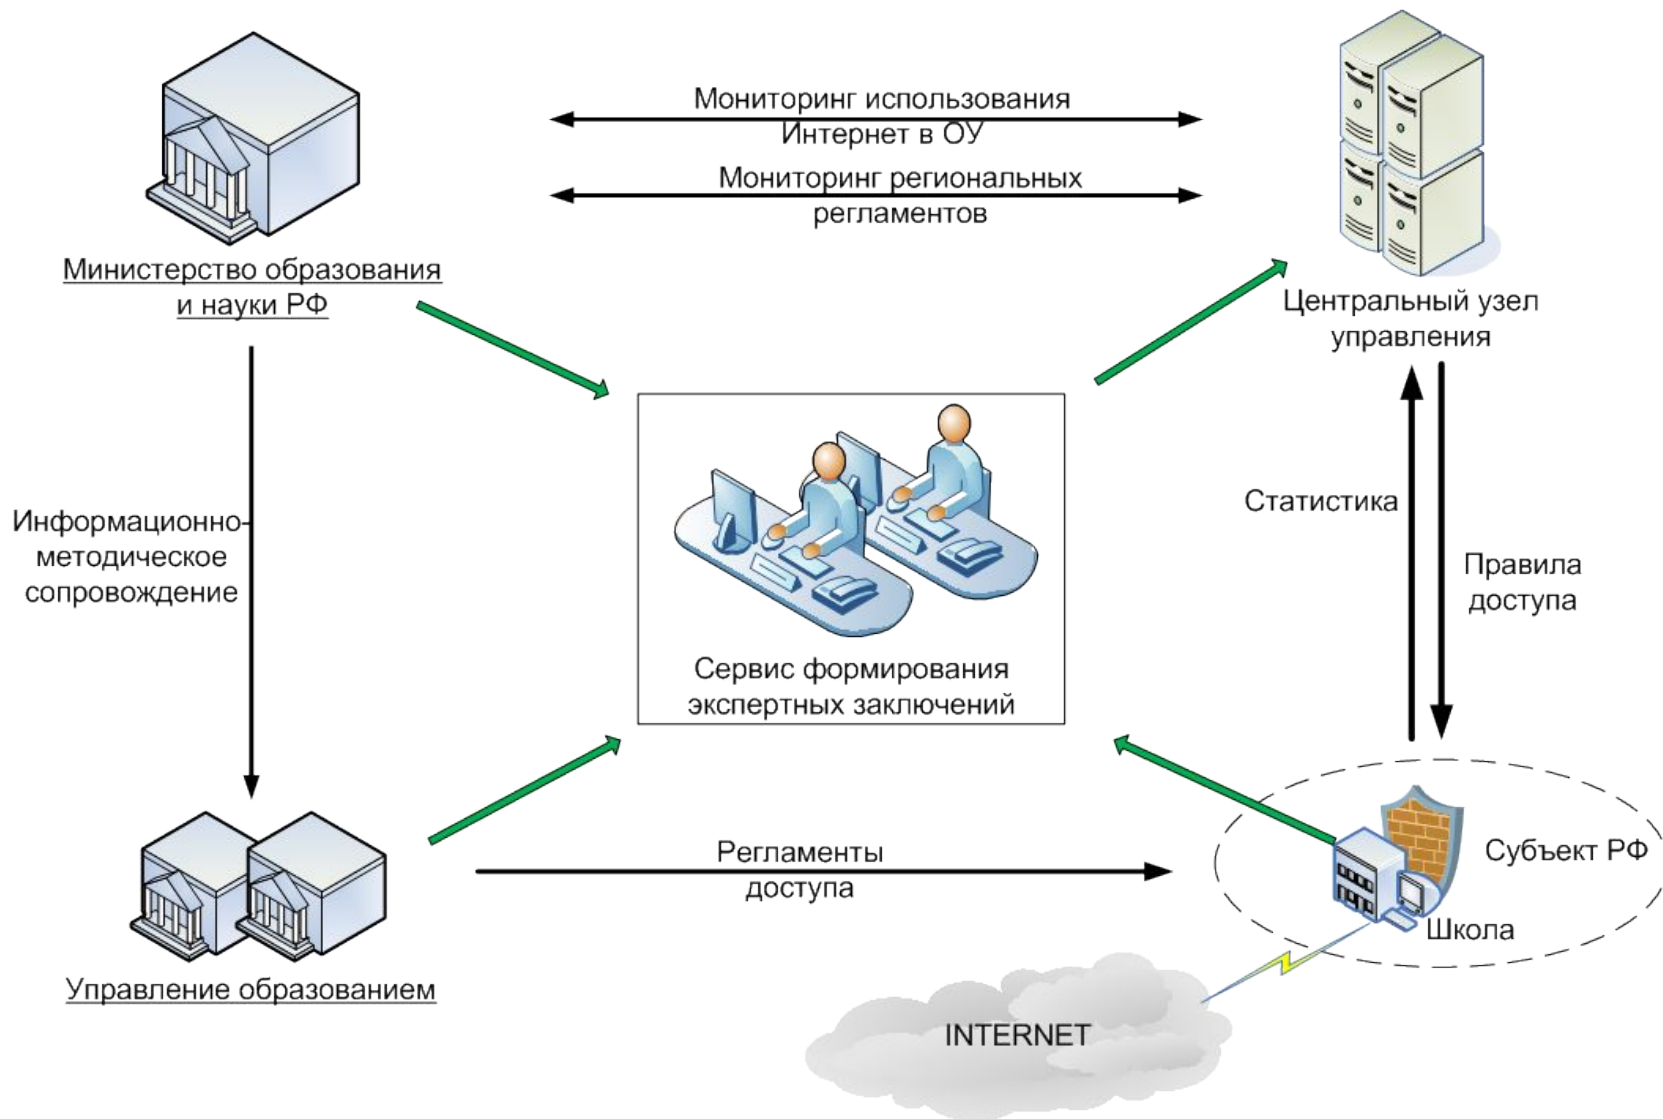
Министерство образования и науки РФ

Мониторинг использования Интернет в ОУ

Мониторинг региональных регламентов

Центральный узел управления

Информационно-методическое сопровождение

Сервис формирования экспертных заключений

Статистика

Правила доступа

Субъект РФ

Школа

Управление образованием

Регламенты доступа

INTERNET